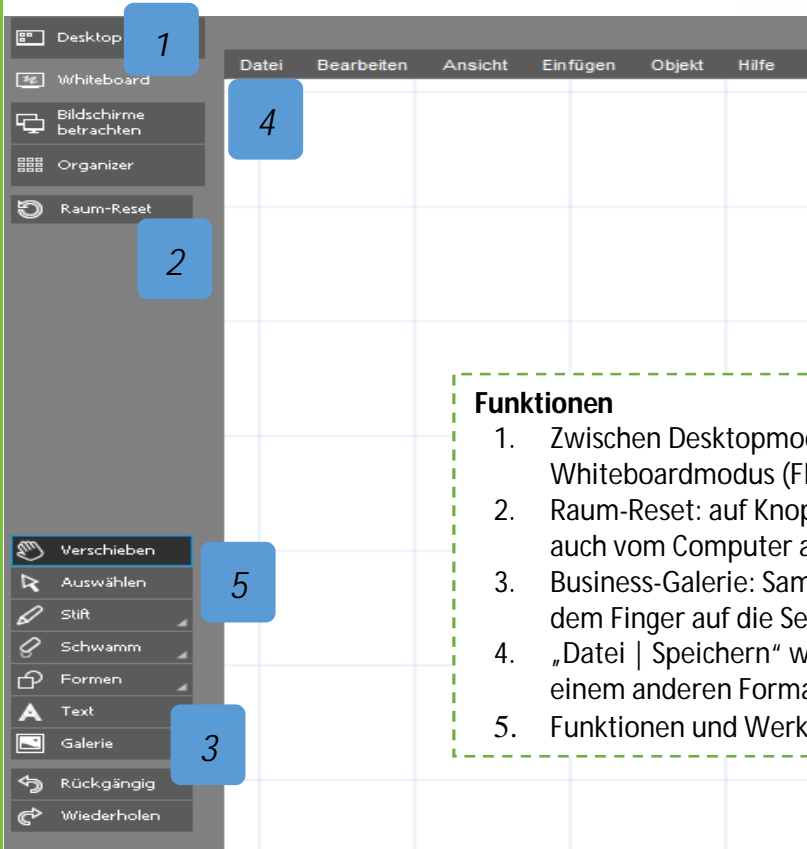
Desktop
1
Whiteboard
Bildschirme betrachten
Organizer
Raum-Reset
2
Datei Bearbeiten Ansicht Einfügen Objekt Hilfe
4
Verschieben
Auswählen
Stift
Schwamm
Formen
Text
Galerie
Rückgängig
Wiederholen
5
3

**Funktionen**
1. Zwischen Desktopmo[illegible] Whiteboardmodus (F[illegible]
2. Raum-Reset: auf Kno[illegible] auch vom Computer a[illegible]
3. Business-Galerie: Sa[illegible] dem Finger auf die Se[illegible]
4. „Datei | Speichern“ w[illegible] einem anderen Forma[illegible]
5. Funktionen und Werk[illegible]